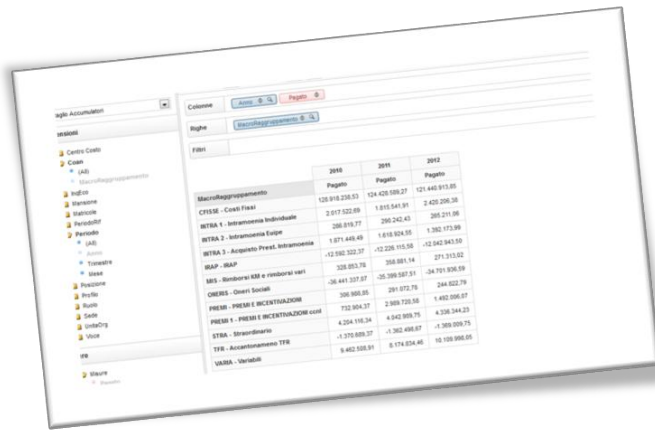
taglio Accumulatori

ensioni

Centro Costo
Coan
(All)
MacroRaggruppamento
IndEro
Mansione
Matricole
PeriodoRif
Periodo
(All)
Anno
Trimestre
Mese
Posizione
Profilo
Ruolo
Sede
UnitaOrg
Voce

ure

Misure
Pagato

Colonne: Anno, Pagato
Righe: MacroRaggruppamento
Filtri

| | 2010 | 2011 | 2012 |
|---|---|---|---|
| MacroRaggruppamento | Pagato | Pagato | Pagato |
| CFISSE - Costi Fissi | 126.916.236,53 | 124.428.589,27 | 121.440.913,85 |
| INTRA 1 - Intramoenia Individuale | 2.017.522,69 | 1.815.541,91 | 2.420.206,38 |
| INTRA 2 - Intramoenia Equipe | 286.819,77 | 296.242,43 | 265.211,08 |
| INTRA 3 - Acquisto Prest. Intramoenia | 1.671.448,48 | 1.618.924,55 | 1.392.173,99 |
| IRAP - IRAP | -12.592.322,37 | -12.226.115,58 | -12.042.943,59 |
| MIS - Rimborsi KM e rimborsi vari | 328.853,78 | 356.881,14 | 271.313,02 |
| ONERI - Oneri Sociali | -36.441.337,97 | -35.389.587,51 | -34.701.936,59 |
| PREMI - PREMI E INCENTIVAZIONI | 396.966,95 | 281.072,75 | 244.622,79 |
| PREMI 1 - PREMI E INCENTIVAZIONI cont | 732.904,37 | 2.969.720,58 | 1.492.006,07 |
| STRA - Straordinario | 4.204.116,34 | 4.042.909,75 | 4.338.344,23 |
| TFR - Accantonamento TFR | -1.370.689,37 | -1.362.498,67 | -1.369.009,75 |
| VARIA - Variabili | 8.462.508,91 | 8.174.634,46 | 10.109.986,05 |